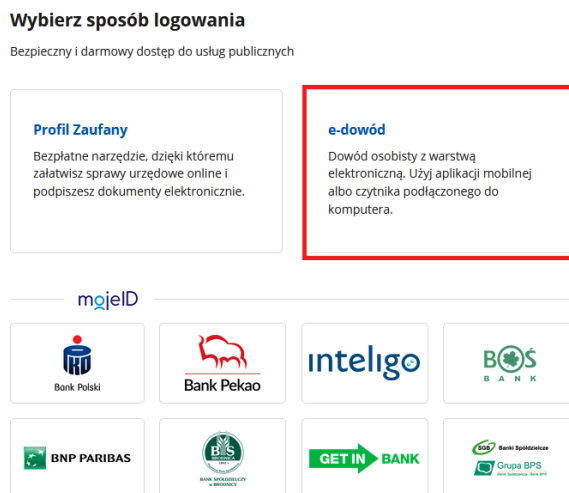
Wybierz sposób logowania

Bezpieczny i darmowy dostęp do usług publicznych

Profil Zaufany

Bezpłatne narzędzie, dzięki któremu załatwisz sprawy urzędowe online i podpiszesz dokumenty elektroniczne.

e-dowód

Dowód osobisty z warstwą elektroniczną. Użyj aplikacji mobilnej albo czytnika podłączonego do komputera.

mojeID

Bank Polski

Bank Pekao

inteligo

BOŚ BANK

BNP PARIBAS

BANK SPÓŁDZIELCZY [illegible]

GET IN BANK

SGB Banki Spółdzielcze

Grupa BPS